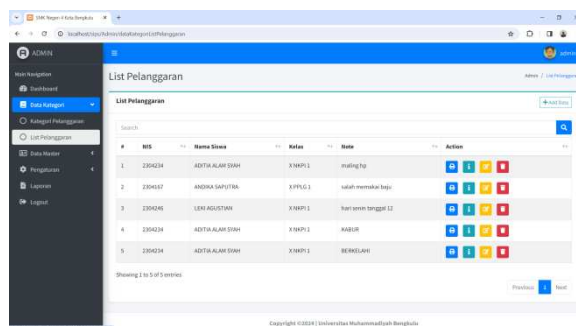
SMK Negeri 4 Kota Bengkulu

localhost/siays/admin/dataKategori/ListPelanggaran

ADMIN

admin

Main Navigation

Dashboard

Data Kategori

Kategori Pelanggaran

List Pelanggaran

Data Master

Pengaturan

Laporan

Logout

List Pelanggaran

Admin / List Pelanggaran

List Pelanggaran

+Add Data

Search

| # | NIS | Nama Siswa | Kelas | Note | Action |
|---|---|---|---|---|---|
| 1 | 2304234 | ADITIA ALAM SYAH | X NKPI 1 | maling hp | |
| 2 | 2304167 | ANDIKA SAPUTRA | X PPLG 1 | salah memakai baju | |
| 3 | 2304246 | LEKI AGUSTIAN | X NKPI 1 | hari senin tanggal 12 | |
| 4 | 2304234 | ADITIA ALAM SYAH | X NKPI 1 | KABUR | |
| 5 | 2304234 | ADITIA ALAM SYAH | X NKPI 1 | BERKELAHI | |

Showing 1 to 5 of 5 entries

Previous 1 Next

Copyright ©2024 | Universitas Muhammadiyah Bengkulu